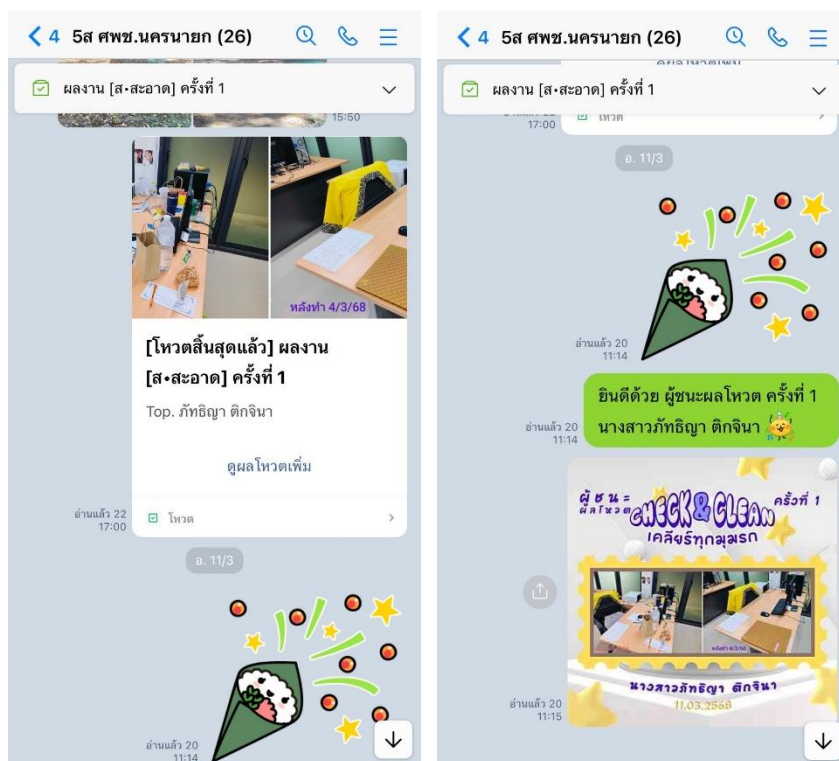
4 5ส ศพช.นครนายก (26)

ผลงาน [ส•สะอาด] ครั้งที่ 1

15:50

หลังทำ 4/3/68

[โหวตสิ้นสุดแล้ว] ผลงาน [ส•สะอาด] ครั้งที่ 1

Top. ภัทธิญา ติกจินา

ดูผลโหวตเพิ่ม

อ่านแล้ว 22
17:00

โหวต

อ. 11/3

อ่านแล้ว 20
11:14

4 5ส ศพช.นครนายก (26)

ผลงาน [ส•สะอาด] ครั้งที่ 1

17:00

โหวต

อ. 11/3

อ่านแล้ว 20
11:14

ยินดีด้วย ผู้ชนะผลโหวต ครั้งที่ 1 นางสาวภัทธิญา ติกจินา

อ่านแล้ว 20
11:14

ผู้ชนะผลโหวต CHECK & CLEAN ครั้งที่ 1

เคลียร์ทุกมุมรก

หลังทำ 4/3/68

นางสาวภัทธิญา ติกจินา

11.03.2568

อ่านแล้ว 20
11:15